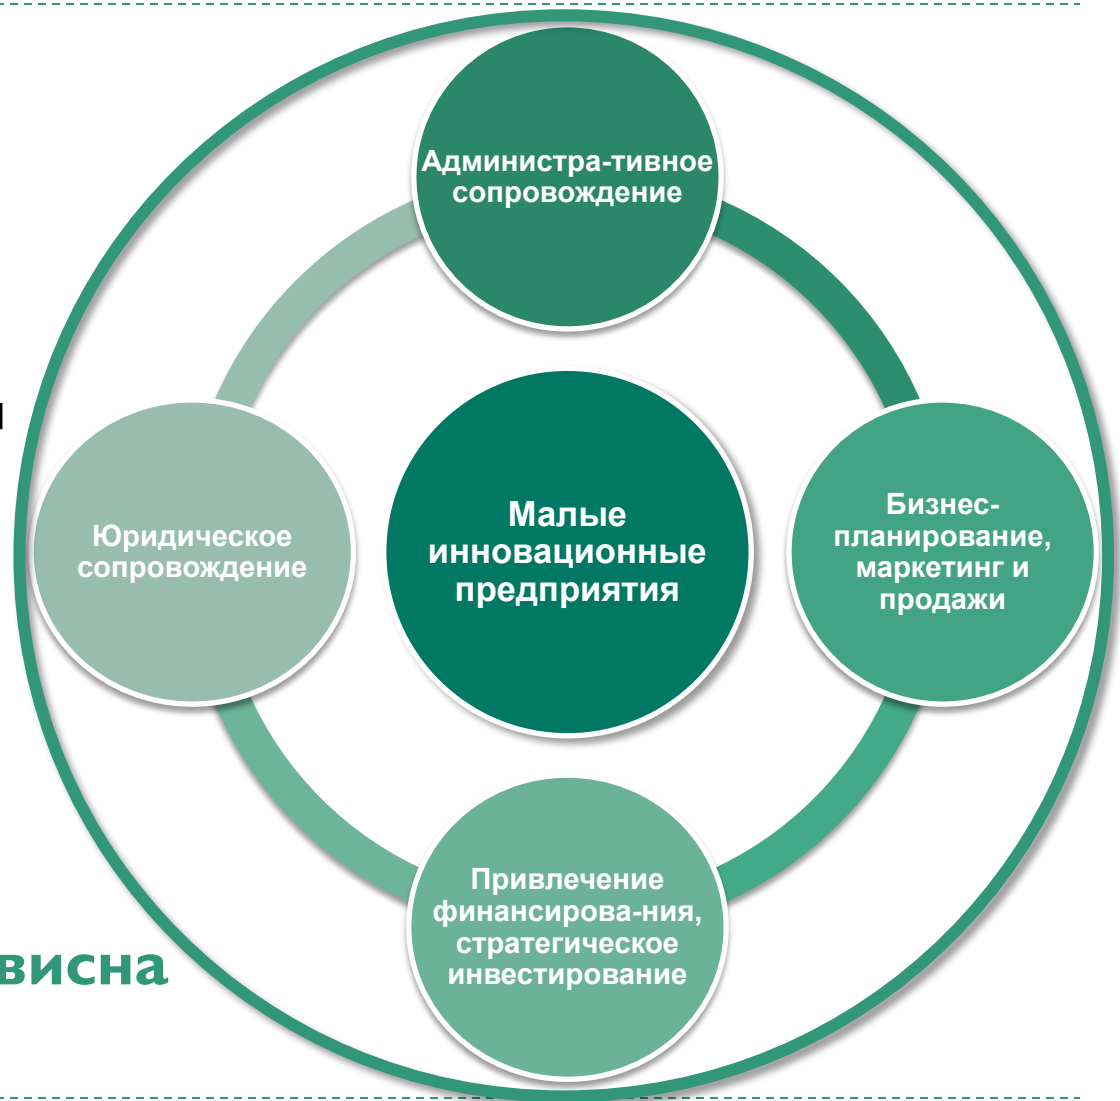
Администра-тивное сопровождение

Юридическое сопровождение

Малые инновационные предприятия

Бизнес-планирование, маркетинг и продажи

Привлечение финансирова-ния, стратегическое инвестирование

висна